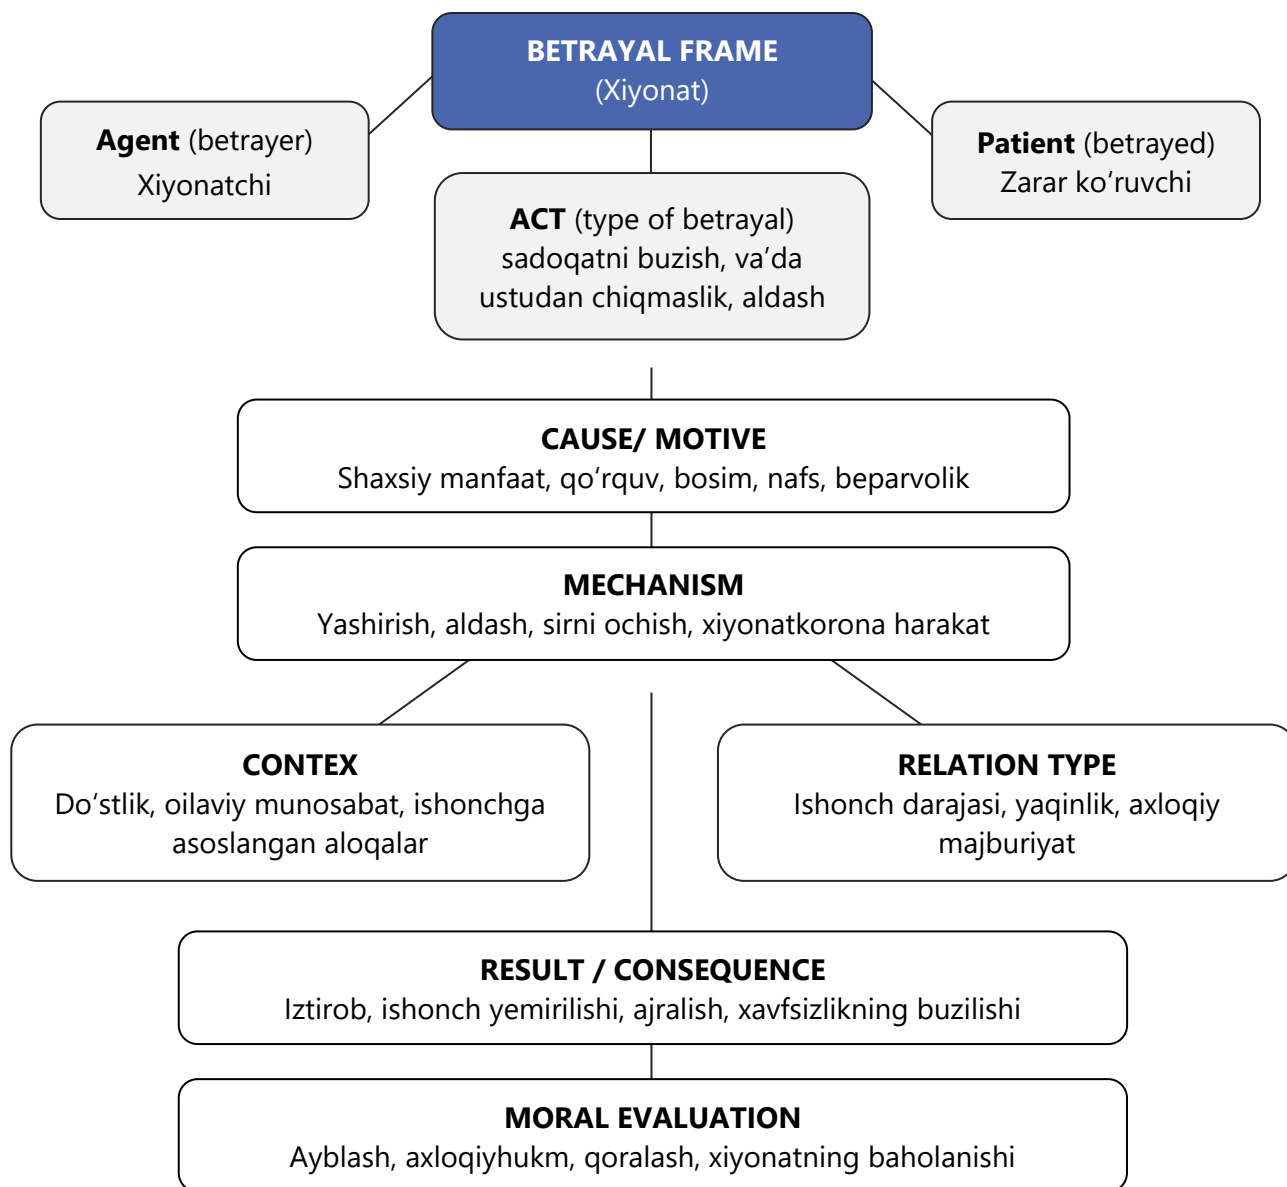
BETRAYAL FRAME
(Xiyonat)

Agent (betrayer)
Xiyonatchi

Patient (betrayed)
Zarar koʻruvchi

ACT (type of betrayal)
sadoqatni buzish, va’da ustudan chiqmaslik, aldash

CAUSE/ MOTIVE
Shaxsiy manfaat, qoʻrquv, bosim, nafs, beparvolik

MECHANISM
Yashirish, aldash, sirni ochish, xiyonatkorona harakat

CONTEX
Doʻstlik, oilaviy munosabat, ishonchga asoslangan aloqalar

RELATION TYPE
Ishonch darajasi, yaqinlik, axloqiy majburiyat

RESULT / CONSEQUENCE
Iztirob, ishonch yemirilishi, ajralish, xavfsizlikning buzilishi

MORAL EVALUATION
Ayblash, axloqiyhukm, qoralash, xiyonatning baholanishi